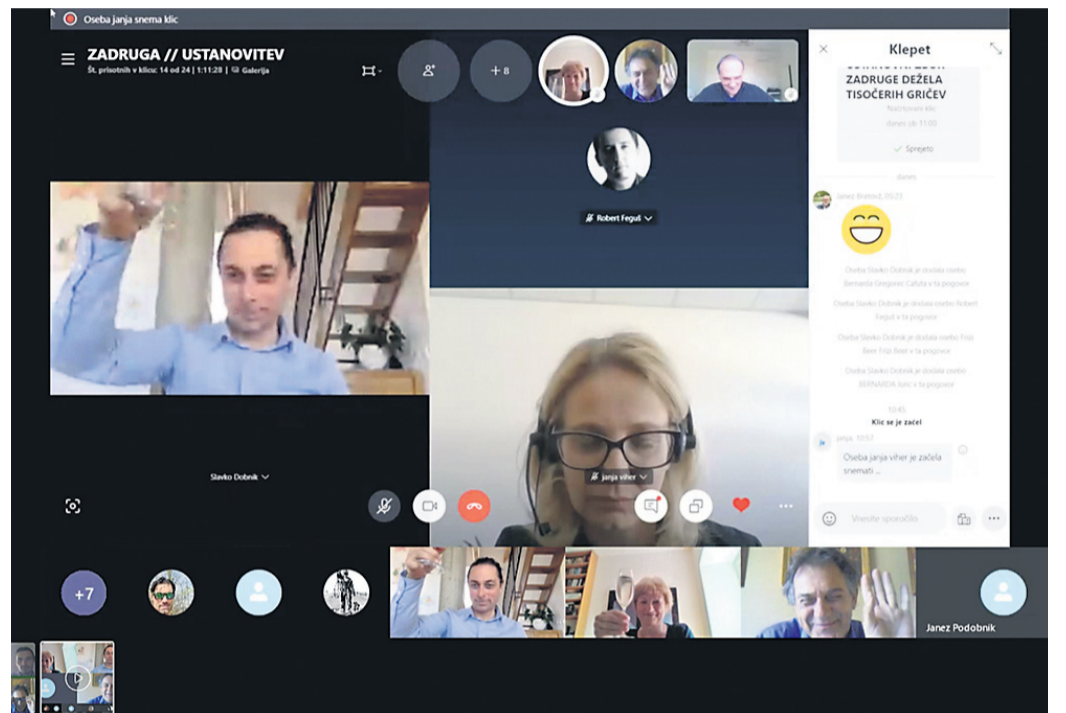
Oseba janja snema klic

ZADRUGA // USTANOVITEV

Št. prisotnih v klicu: 14 od 24 | 1:11:28 | Galerija

+8

Robert Feguš

Slavko Dobnik

janja viher

+7

Janez Podobnik

Klepet

ZADRUGE DEŽELA TISOČERIH GRIČEV

Načrtovani klic

danes ob 11:00

Sprejeto

danes

Janez Bratovž, 10:23

Oseba Slavko Dobnik je dodala osebo Bernarda Gregorec Cafuta v ta pogovor

Oseba Slavko Dobnik je dodala osebo Robert Feguš v ta pogovor

Oseba Slavko Dobnik je dodala osebo Frisi Beer Frisi Beer v ta pogovor

Oseba Slavko Dobnik je dodala osebo BERNARDA kilic v ta pogovor

10:45

Klic se je začel

janja, 10:57

Oseba janja viher je začela snemati ...

Vnesite sporočilo